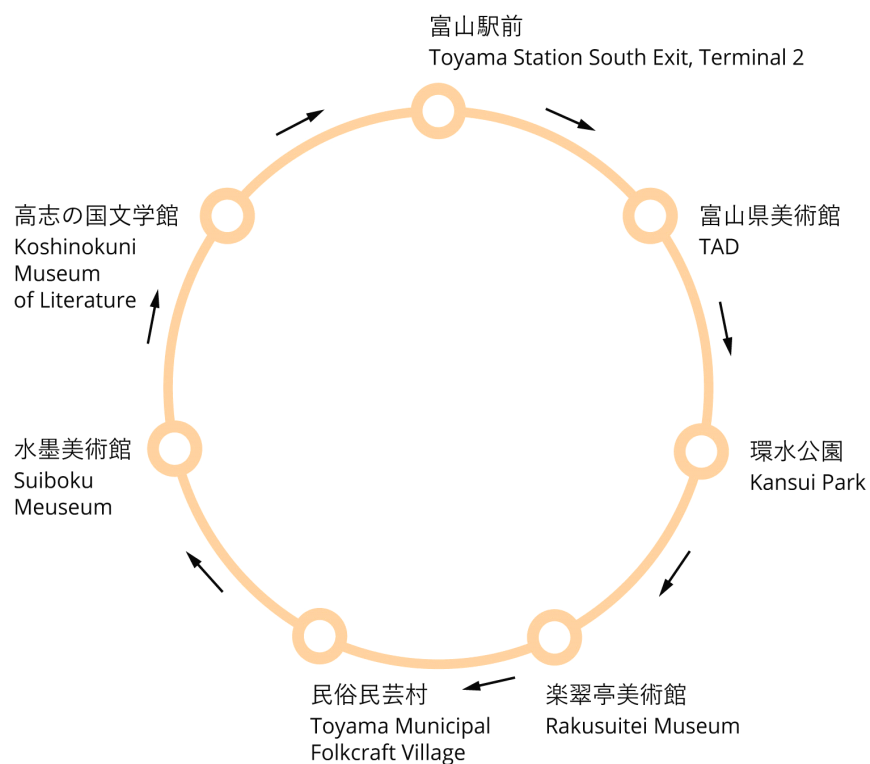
富山駅前
Toyama Station South Exit, Terminal 2

富山県美術館
TAD

環水公園
Kansui Park

楽翠亭美術館
Rakusuitei Museum

民俗民芸村
Toyama Municipal Folkcraft Village

水墨美術館
Suiboku Meuseum

高志の国文学館
Koshinokuni Museum of Literature